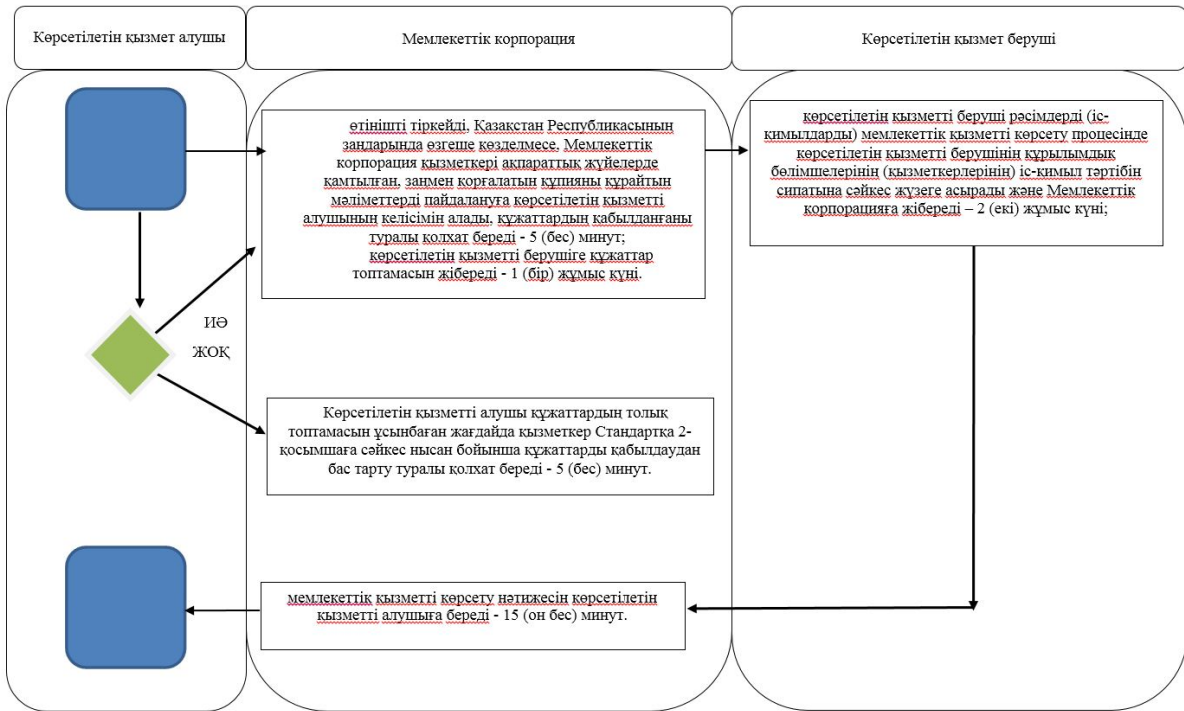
Көрсетілетін қызмет алушы

Мемлекеттік корпорация

Көрсетілетін қызмет беруші

өтінішті тіркейді, Қазақстан Республикасының заңдарында өзгеше көзделмесе, Мемлекеттік корпорация қызметкері ақпараттық жүйелерде қамтылған, заңмен қорғалатын құпияны құрайтын мәліметтерді пайдалануға көрсетілетін қызметті алушының келісімін алады, құжаттардың қабылданғаны туралы қолхат береді - 5 (бес) минут;
көрсетілетін қызметті берушіге құжаттар топтамасын жібереді - 1 (бір) жұмыс күні.

көрсетілетін қызметті беруші рәсімдерді (іс-қимылдарды) мемлекеттік қызметті көрсету процесінде көрсетілетін қызметті берушінің құрылымдық бөлімшелерінің (қызметкерлерінің) іс-қимыл тәртібін сипатына сәйкес жүзеге асырады және Мемлекеттік корпорацияға жібереді – 2 (екі) жұмыс күні;

ИӘ

ЖОҚ

Көрсетілетін қызметті алушы құжаттардың толық топтамасын ұсынбаған жағдайда қызметкер Стандартқа 2-қосымшаға сәйкес нысан бойынша құжаттарды қабылдаудан бас тарту туралы қолхат береді - 5 (бес) минут.

мемлекеттік қызметті көрсету нәтижесін көрсетілетін қызметті алушыға береді - 15 (он бес) минут.